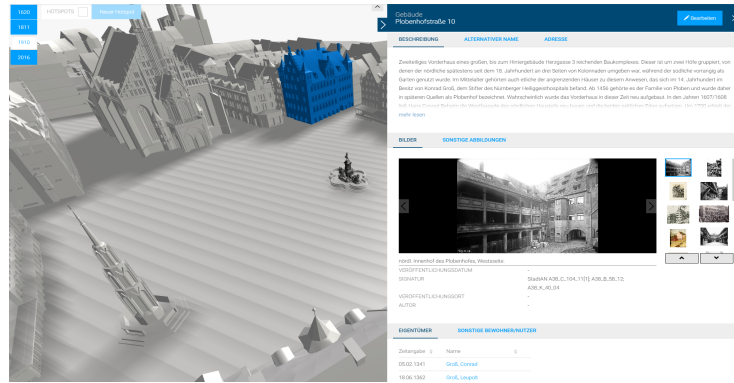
1620
1811
1910
2016
HOTSPOTS
Neuer Hotspot

Gebäude
Plobenhofstraße 10
Bearbeiten

BESCHREIBUNG
ALTERNATIVER NAME
ADRESSE

Zweiteiliges Vorderhaus eines großen, bis zum Hintergebäude Herzgasse 3 reichenden Baukomplexes. Dieser ist um zwei Höfe gruppiert, von denen der nördliche spätestens seit dem 16. Jahrhundert an drei Seiten von Kolonnaden umgeben war, während der südliche vorrangig als Garten genutzt wurde. Im Mittelalter gehörten auch etliche der angrenzenden Häuser zu diesem Anwesen, das sich im 14. Jahrhundert im Besitz von Konrad Groß, dem Stifter des Nürnberger Heiliggeistspitals befand. Ab 1456 gehörte es der Familie von Ploben und wurde daher in späteren Quellen als Plobenhof bezeichnet. Wahrscheinlich wurde das Vorderhaus in dieser Zeit neu aufgebaut. In den Jahren 1607/1608 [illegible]
mehr lesen

BILDER
SONSTIGE ABBILDUNGEN

nördl. Innenhof des Plobenhofes, Westseite
VERÖFFENTLICHUNGSDATUM -
SIGNATUR StadtAN A38_C_104_11[?], A38_B_58_12, A38_K_80_04
VERÖFFENTLICHUNGSORT -
AUTOR -

EIGENTÜMER
SONSTIGE BEWOHNER/NUTZER

Zeitangabe
Name
05.02.1341 Groß, Konrad
18.06.1362 Groß, Leupolt